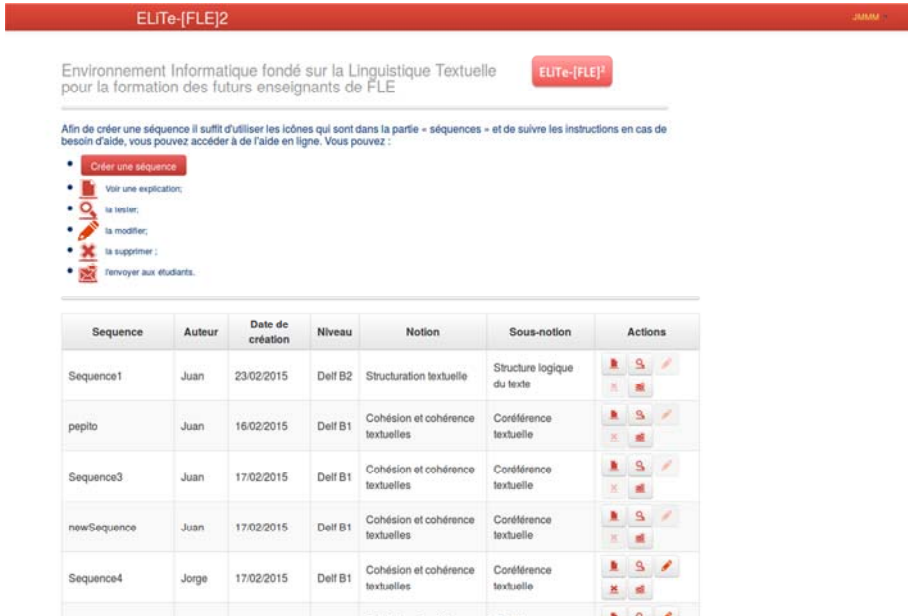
ELiTe-[FLE]2

JMMM

Environnement Informatique fondé sur la Linguistique Textuelle pour la formation des futurs enseignants de FLE

ELiTe-[FLE]$^2$

Afin de créer une séquence il suffit d'utiliser les icônes qui sont dans la partie « séquences » et de suivre les instructions en cas de besoin d'aide, vous pouvez accéder à de l'aide en ligne. Vous pouvez :

- Créer une séquence
- Voir une explication;
- la tester;
- la modifier;
- la supprimer ;
- l'envoyer aux étudiants.

| Sequence | Auteur | Date de création | Niveau | Notion | Sous-notion | Actions |
|---|---|---|---|---|---|---|
| Sequence1 | Juan | 23/02/2015 | Delf B2 | Structuration textuelle | Structure logique du texte | |
| pepito | Juan | 16/02/2015 | Delf B1 | Cohésion et cohérence textuelles | Coréférence textuelle | |
| Sequence3 | Juan | 17/02/2015 | Delf B1 | Cohésion et cohérence textuelles | Coréférence textuelle | |
| newSequence | Juan | 17/02/2015 | Delf B1 | Cohésion et cohérence textuelles | Coréférence textuelle | |
| Sequence4 | Jorge | 17/02/2015 | Delf B1 | Cohésion et cohérence textuelles | Coréférence textuelle | |